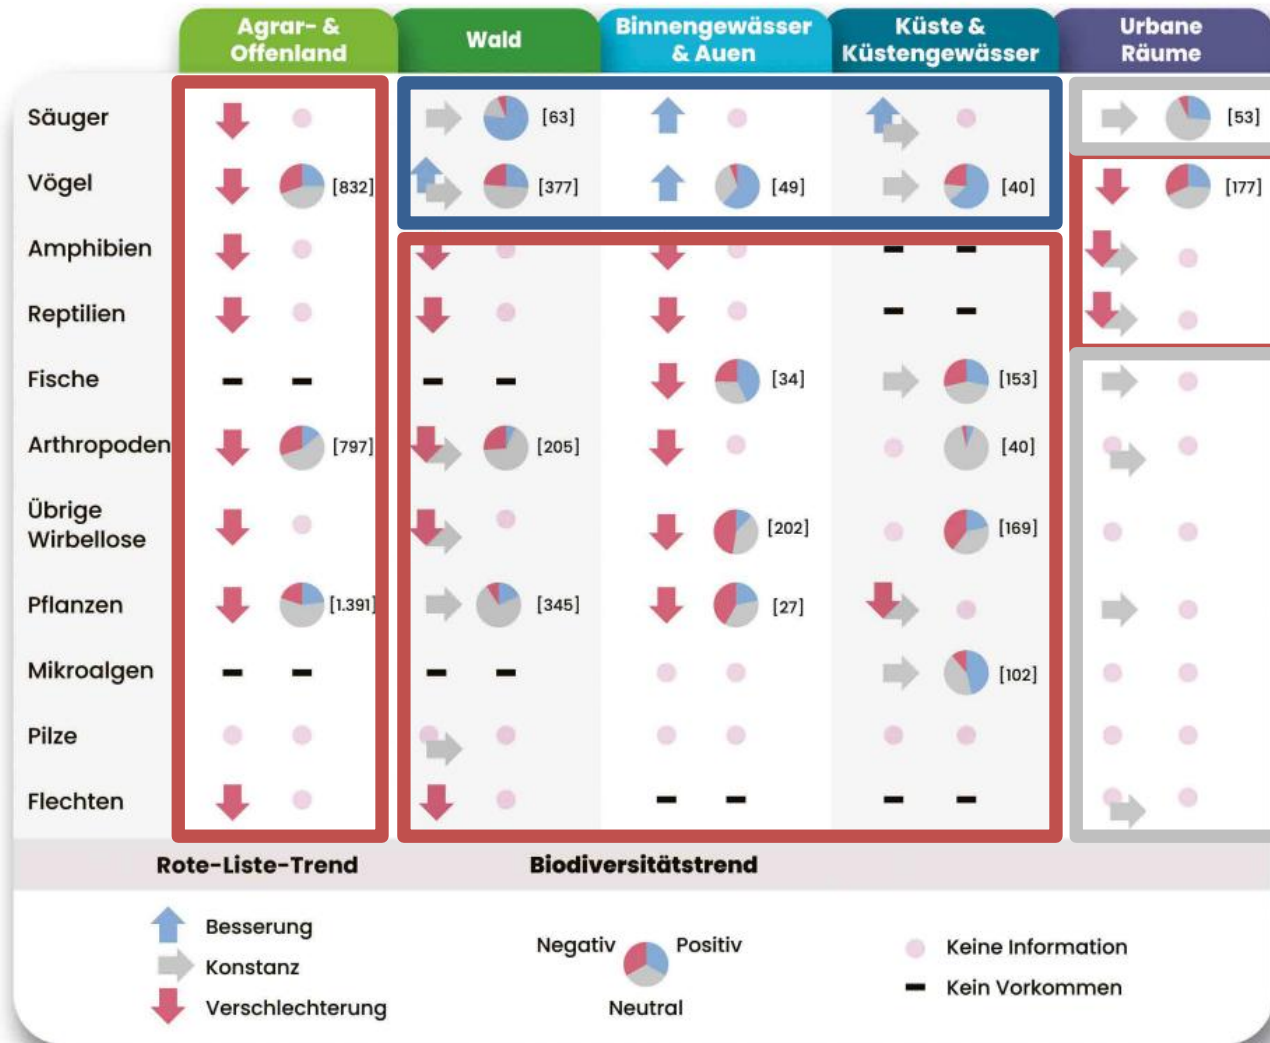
| | Agrar- & Offenland | | Wald | | Binnengewässer & Auen | | Küste & Küstengewässer | | Urbane Räume | |
|---|---|---|---|---|---|---|---|---|---|---|
| Säuger | | | | [63] | | | | | | [53] |
| Vögel | | [832] | | [377] | | [49] | | [40] | | [177] |
| Amphibien | | | | | | | – | – | | |
| Reptilien | | | | | | | – | – | | |
| Fische | – | – | – | – | | [34] | | [153] | | |
| Arthropoden | | [797] | | [205] | | | | [40] | | |
| Übrige Wirbellose | | | | | | [202] | | [169] | | |
| Pflanzen | | [1.391] | | [345] | | [27] | | | | |
| Mikroalgen | – | – | – | – | | | | [102] | | |
| Pilze | | | | | | | | | | |
| Flechten | | | | | – | – | – | – | | |

Rote-Liste-Trend

Biodiversitätstrend

Besserung
Konstanz
Verschlechterung

Negativ
Positiv
Neutral

Keine Information
Kein Vorkommen